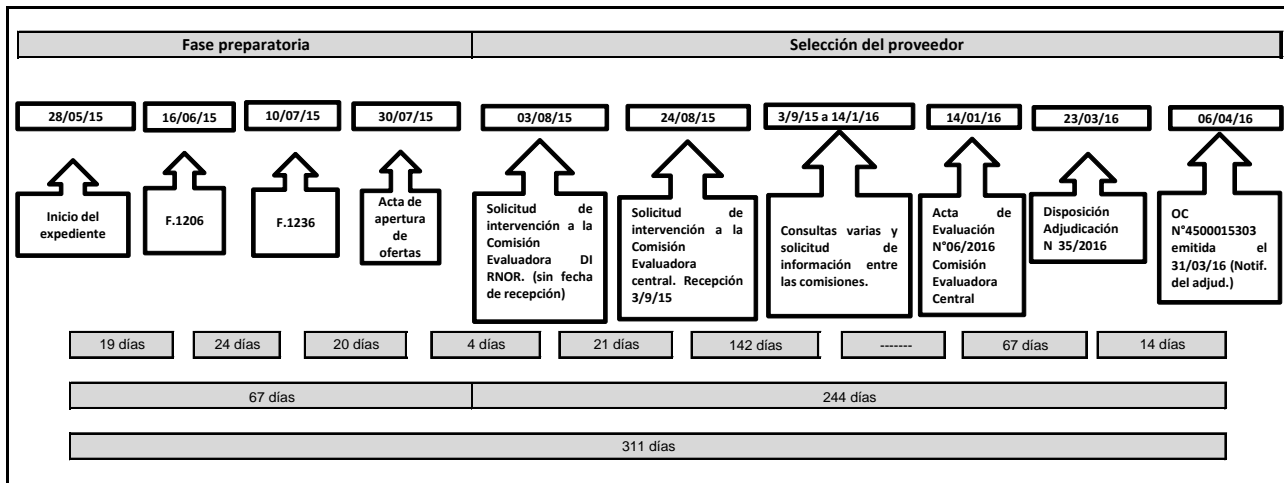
Fase preparatoria

Selección del proveedor

28/05/15

Inicio del expediente

16/06/15

F.1206

10/07/15

F.1236

30/07/15

Acta de apertura de ofertas

03/08/15

Solicitud de intervención a la Comisión Evaluadora DI RNOR. (sin fecha de recepción)

24/08/15

Solicitud de intervención a la Comisión Evaluadora central. Recepción 3/9/15

3/9/15 a 14/1/16

Consultas varias y solicitud de información entre las comisiones.

14/01/16

Acta de Evaluación N°06/2016 Comisión Evaluadora Central

23/03/16

Disposición Adjudicación N 35/2016

06/04/16

OC N°4500015303 emitida el 31/03/16 (Notif. del adjud.)

19 días

24 días

20 días

4 días

21 días

142 días

-------

67 días

14 días

67 días

244 días

311 días